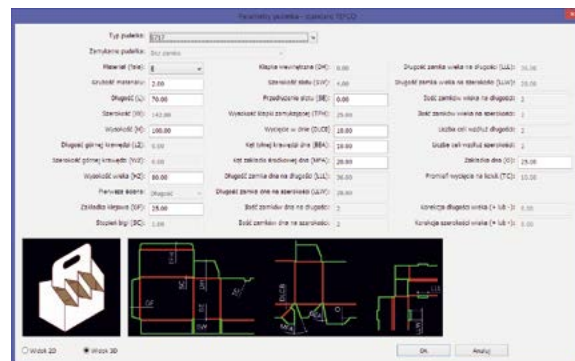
Parametry pudełka - pudełko FEFCO

Typ pudełka: 0717

Zamykanie pudełka: Bez zamka

| | | | | | |
|---|---|---|---|---|---|
| Materiał (Tele): | B | Klapka wewnętrzna (DH): | 0.00 | Długość zamka wieka na długości (LLL): | 30.00 |
| Grubość materiału: | 2.00 | Szerokość słotu (SW): | 4.00 | Długość zamka wieka na szerokości (LLW): | 30.00 |
| Długość (L): | 70.00 | Przedłużenie slotu (SE): | 0.00 | Ilość zamków wieka na długości: | 2 |
| Szerokość (W): | 142.00 | Wysokość klapki zamykającej (TFH): | 25.00 | Ilość zamków wieka na szerokości: | 2 |
| Wysokość (H): | 100.00 | Wycięcie w dnie (DLCE): | 18.00 | Liczba cel wzdłuż długości: | 2 |
| Długość górnej krawędzi (LE): | 0.00 | Kąt tylnej krawędzi dna (BEA): | 30.00 | Liczba cel wzdłuż szerokości: | 3 |
| Szerokość górnej krawędzi (WE): | 0.00 | Kąt zakładki środkowej dna (MFA): | 20.00 | Zakładka dna (G): | 25.00 |
| Wysokość wieka (H2): | 80.00 | Długość zamka dna na długości (LLL): | 30.00 | Promień wycięcia na liczki (TC): | 10.00 |
| Pierwsze ścianie: | Długość | Długość zamka dna na szerokości (LLW): | 20.00 | | |
| Zakładka klejowa (GF): | 25.00 | Ilość zamków dna na długości: | 2 | Korekcja długości wieka (+ lub -): | 0.00 |
| Stopień bigi (BC): | 1.00 | Ilość zamków dna na szerokości: | 2 | Korekcja szerokości wieka (+ lub -): | 0.00 |

GF
SC
SW
AT
DLCE
MFA
LLL

Widok 2D
Widok 3D

OK
Anuluj